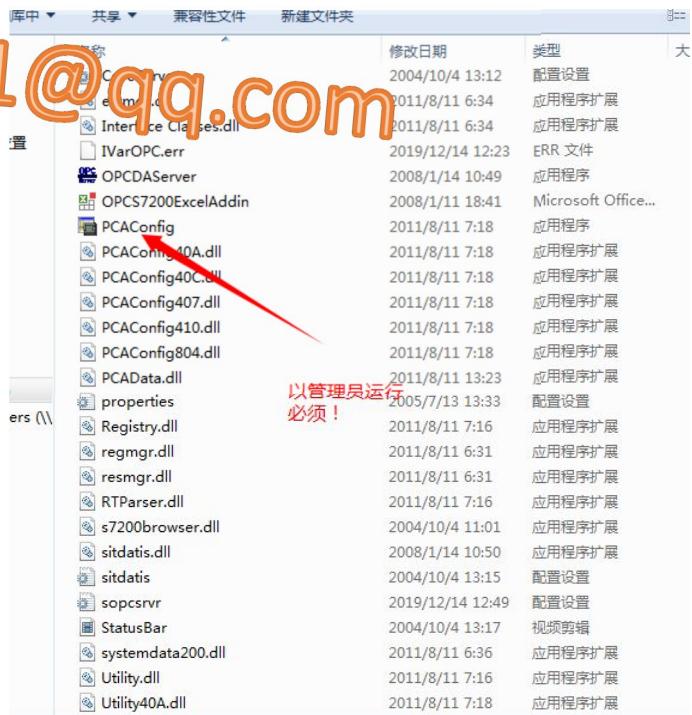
库中 ▼ 共享 ▼ 兼容性文件 新建文件夹

置

ers (\\

1@qq.com

称 | 修改日期 | 类型 | 大
|---|---|---|
C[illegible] | 2004/10/4 13:12 | 配置设置
e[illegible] | 2011/8/11 6:34 | 应用程序扩展
Inter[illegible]e Cl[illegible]ses.dll | 2011/8/11 6:34 | 应用程序扩展
IVarOPC.err | 2019/12/14 12:23 | ERR 文件
OPCDAServer | 2008/1/14 10:49 | 应用程序
OPCS7200ExcelAddin | 2008/1/11 18:41 | Microsoft Office...
PCAConfig | 2011/8/11 7:18 | 应用程序
PCAConfig40A.dll | 2011/8/11 7:18 | 应用程序扩展
PCAConfig40C.dll | 2011/8/11 7:18 | 应用程序扩展
PCAConfig407.dll | 2011/8/11 7:18 | 应用程序扩展
PCAConfig410.dll | 2011/8/11 7:18 | 应用程序扩展
PCAConfig804.dll | 2011/8/11 7:18 | 应用程序扩展
PCAData.dll | 2011/8/11 13:23 | 应用程序扩展
properties | 2005/7/13 13:33 | 配置设置
Registry.dll | 2011/8/11 7:16 | 应用程序扩展
regmgr.dll | 2011/8/11 6:31 | 应用程序扩展
resmgr.dll | 2011/8/11 6:31 | 应用程序扩展
RTParser.dll | 2011/8/11 7:16 | 应用程序扩展
s7200browser.dll | 2004/10/4 11:01 | 应用程序扩展
sitdatis.dll | 2008/1/14 10:50 | 应用程序扩展
sitdatis | 2004/10/4 13:15 | 配置设置
sopcsrvr | 2019/12/14 12:49 | 配置设置
StatusBar | 2004/10/4 13:17 | 视频剪辑
systemdata200.dll | 2011/8/11 6:36 | 应用程序扩展
Utility.dll | 2011/8/11 7:16 | 应用程序扩展
Utility40A.dll | 2011/8/11 7:18 | 应用程序扩展

以管理员运行必须！